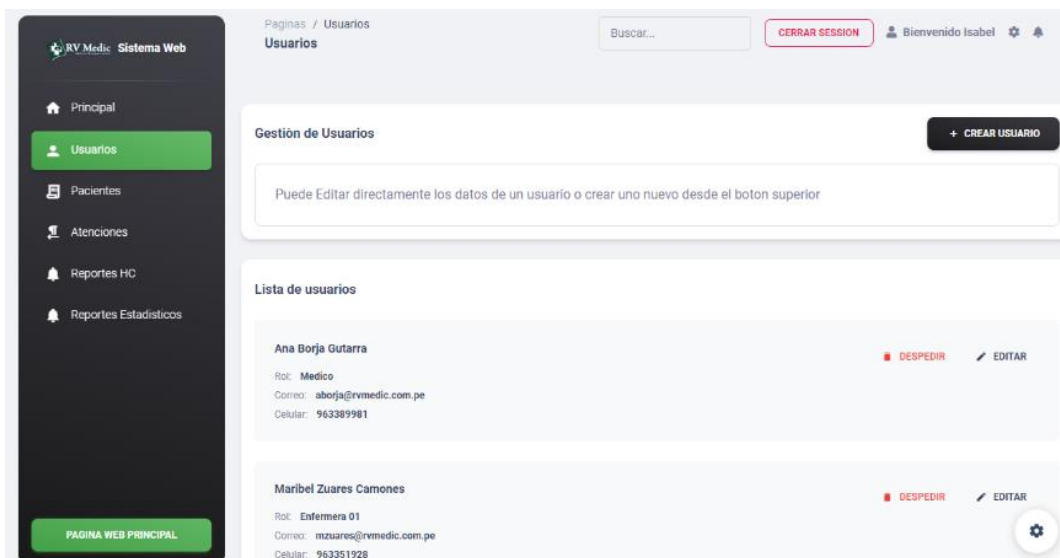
RV Medic Sistema Web

Principal

Usuarios

Pacientes

Atenciones

Reportes HC

Reportes Estadisticos

PAGINA WEB PRINCIPAL

Paginas / Usuarios

Usuarios

Buscar...

CERRAR SESSION

Bienvenido Isabel

Gestión de Usuarios

+ CREAR USUARIO

Puede Editar directamente los datos de un usuario o crear uno nuevo desde el boton superior

Lista de usuarios

Ana Borja Gutarra

Rol: Medico

Correo: aborja@rvmedic.com.pe

Celular: 963389981

DESPEDIR

EDITAR

Maribel Zuares Camones

Rol: Enfermera 01

Correo: mzuares@rvmedic.com.pe

Celular: 963351928

DESPEDIR

EDITAR